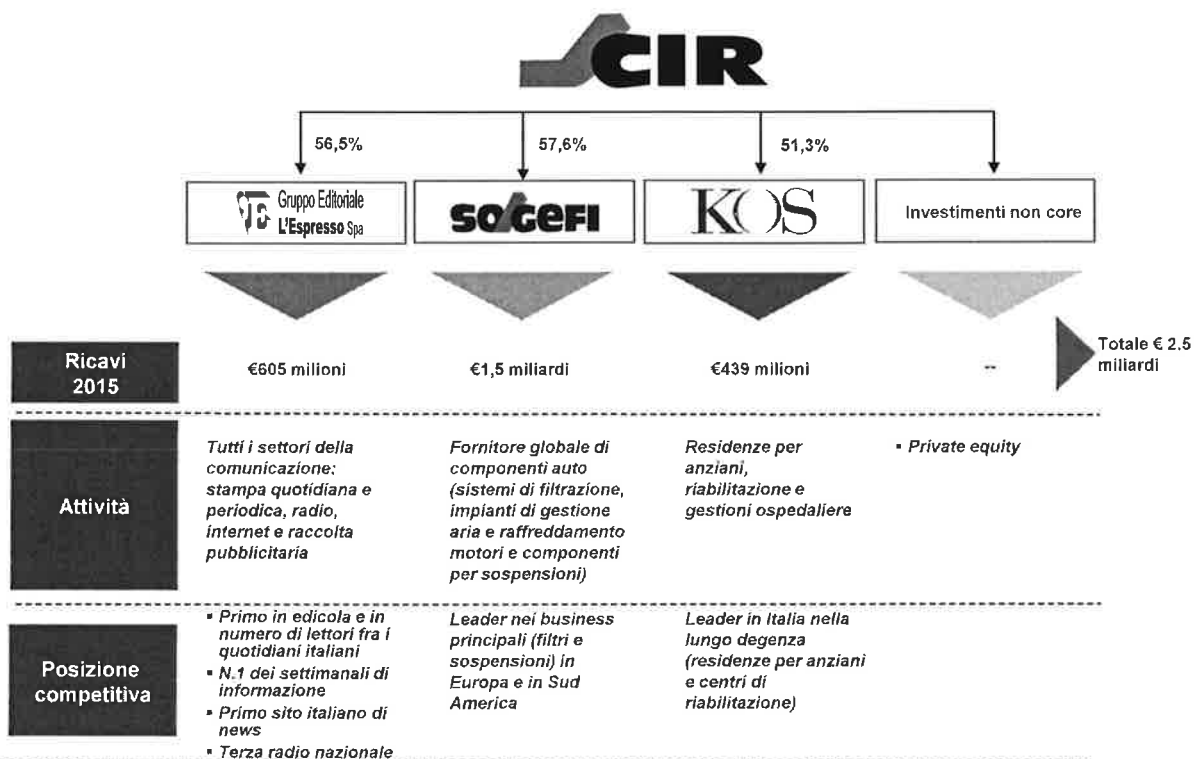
CIR

56,5%

57,6%

51,3%

Gruppo Editoriale L'Espresso Spa

SOGEFI

KOS

Investimenti non core

Ricavi 2015

€605 milioni

€1,5 miliardi

€439 milioni

--

Totale € 2.5 miliardi

Attività

Tutti i settori della comunicazione: stampa quotidiana e periodica, radio, internet e raccolta pubblicitaria

Fornitore globale di componenti auto (sistemi di filtrazione, impianti di gestione aria e raffreddamento motori e componenti per sospensioni)

Residenze per anziani, riabilitazione e gestioni ospedaliere

▪ Private equity

Posizione competitiva

▪ Primo in edicola e in numero di lettori fra i quotidiani italiani
▪ N.1 dei settimanali di informazione
▪ Primo sito italiano di news
▪ Terza radio nazionale

Leader nei business principali (filtri e sospensioni) in Europa e in Sud America

Leader in Italia nella lungo degenza (residenze per anziani e centri di riabilitazione)